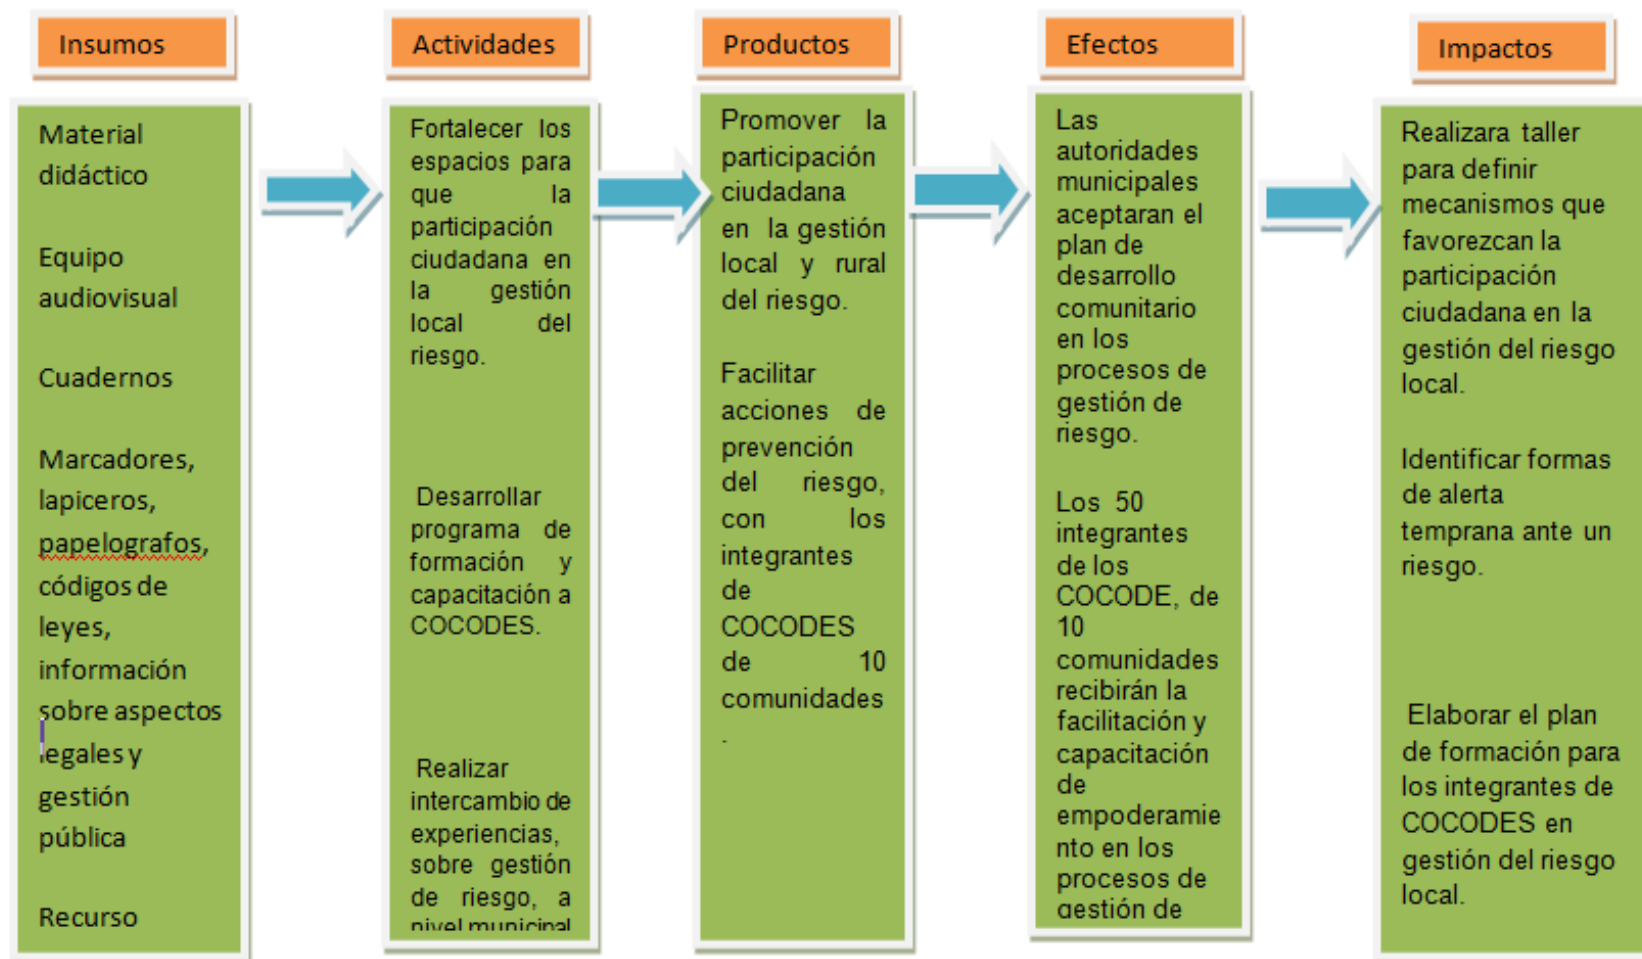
Insumos

Material didáctico

Equipo audiovisual

Cuadernos

Marcadores, lapiceros, papelografos, códigos de leyes, información sobre aspectos legales y gestión pública

Recurso

Actividades

Fortalecer los espacios para que la participación ciudadana en la gestión local del riesgo.

Desarrollar programa de formación y capacitación a COCODES.

Realizar intercambio de experiencias, sobre gestión de riesgo, a nivel municipal

Productos

Promover la participación ciudadana en la gestión local y rural del riesgo.

Facilitar acciones de prevención del riesgo, con los integrantes de COCODES de 10 comunidades .

Efectos

Las autoridades municipales aceptaran el plan de desarrollo comunitario en los procesos de gestión de riesgo.

Los 50 integrantes de los COCODE, de 10 comunidades recibirán la facilitación y capacitación de empoderamiento en los procesos de gestión de

Impactos

Realizara taller para definir mecanismos que favorezcan la participación ciudadana en la gestión del riesgo local.

Identificar formas de alerta temprana ante un riesgo.

Elaborar el plan de formación para los integrantes de COCODES en gestión del riesgo local.